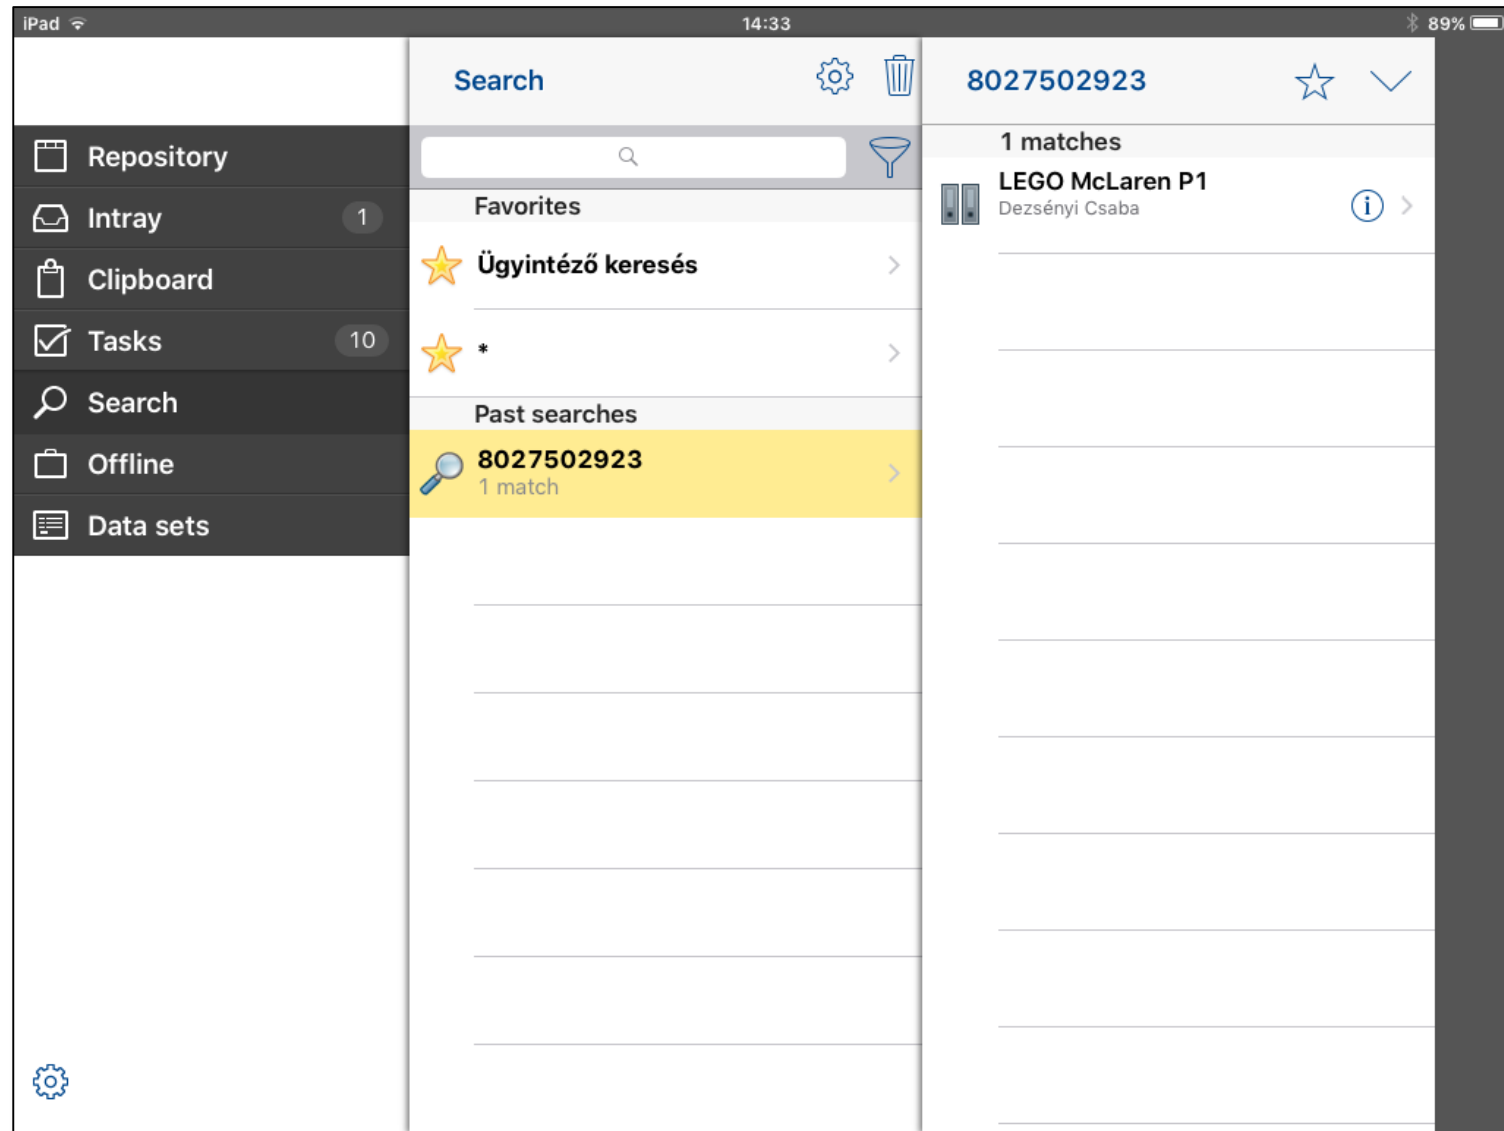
iPad 14:33 89%

Repository
Intray 1
Clipboard
Tasks 10
Search
Offline
Data sets

Search

Favorites

Ügyintéző keresés

*

Past searches

8027502923
1 match

8027502923

1 matches

LEGO McLaren P1
Dezsényi Csaba